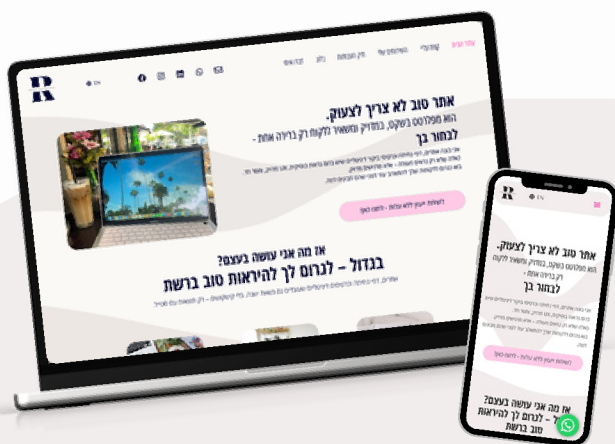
אתר טוב לא צריך לצעוק.
הוא מפלרטט בשקט, בבדיוק ומשאיר ללקוח רק ברירה אחת -
לבחור בך

אז מה אני עושה בעצם?
בגדול - לגרום לך להיראות טוב ברשת

EN

אתר טוב לא צריך לצעוק.
הוא מפלרטט בשקט, בבדיוק ומשאיר ללקוח רק ברירה אחת -
לבחור בך

אז מה אני עושה בעצם?
בגדול - לגרום לך להיראות טוב ברשת